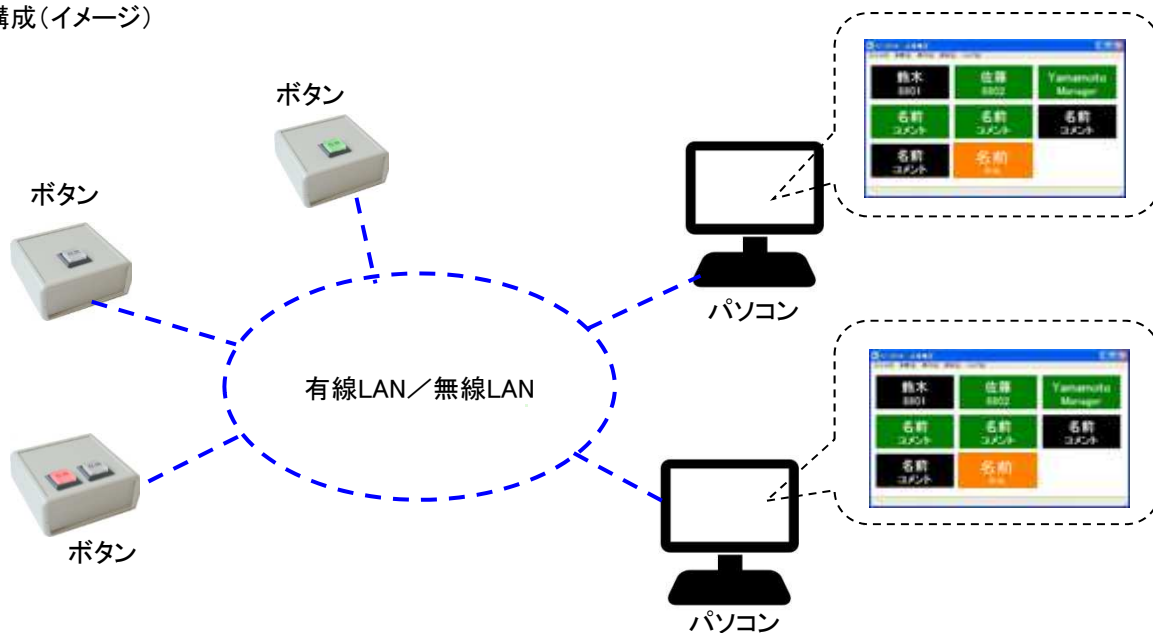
構成（イメージ）

ボタン

ボタン

ボタン

有線LAN／無線LAN

パソコン

パソコン

| 鈴木 8801 | 佐藤 8802 | Yamamoto Manager |
|---|---|---|
| 名前 コメント | 名前 コメント | 名前 コメント |
| 名前 コメント | 名前 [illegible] | |

| 鈴木 8801 | 佐藤 8802 | Yamamoto Manager |
|---|---|---|
| 名前 コメント | 名前 コメント | 名前 コメント |
| 名前 コメント | 名前 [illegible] | |